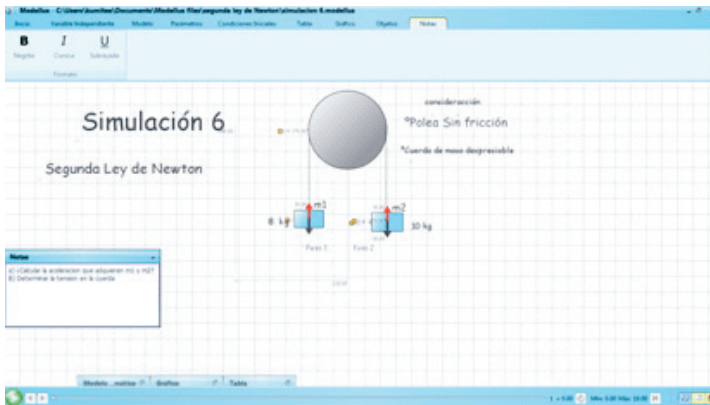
Modellus C:\Users\kumitee\Documents\Modellus files\segunda ley de Newton\simulacion 6.modellus

Inicio Variable Independiente Modelo Parámetros Condiciones Iniciales Tabla Gráfico Objetos Notas

B I U
Negrita Cursiva Subrayado
Formato

Simulación 6

Segunda Ley de Newton

consideración

*Polea Sin fricción

*Cuerda de masa despreciable

m1

m2

8 kg

10 kg

Peso 1

Peso 2

Notas

a) ¿Calcular la aceleracion que adquieren m1 y m2?
b) Determinar la tension en la cuerda

Modelo...matico Gráfico Tabla